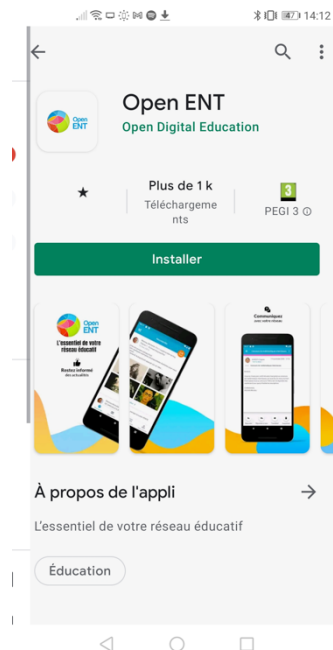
47 14:12

Open ENT

Open ENT
Open Digital Education

★

Plus de 1 k
Téléchargements

3
PEGI 3 ⓘ

Installer

Open ENT
L'essentiel de votre réseau éducatif
Restez informé des actualités

Communiquez avec votre réseau

À propos de l'appli

L'essentiel de votre réseau éducatif

Éducation